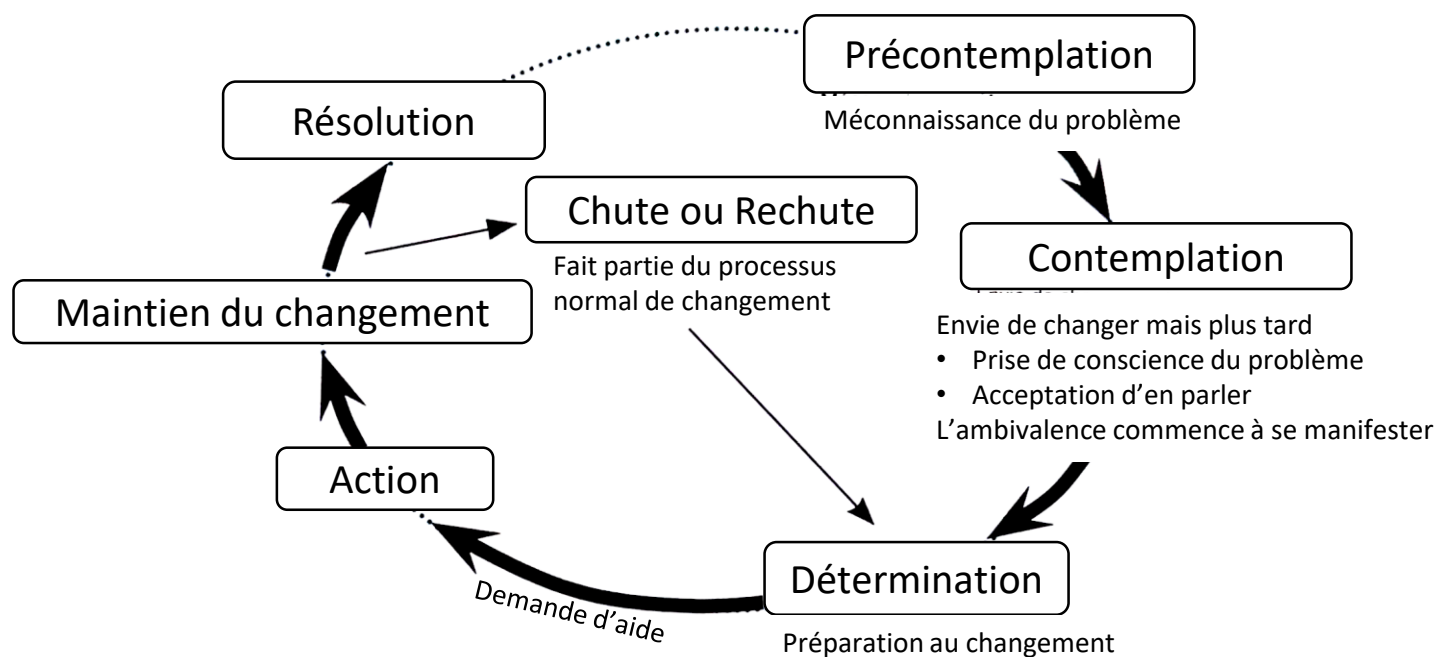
Précontemplation

Méconnaissance du problème

Résolution

Chute ou Rechute

Fait partie du processus normal de changement

Contemplation

Maintien du changement

Envie de changer mais plus tard
• Prise de conscience du problème
• Acceptation d'en parler
L'ambivalence commence à se manifester

Action

Demande d'aide

Détermination

Préparation au changement